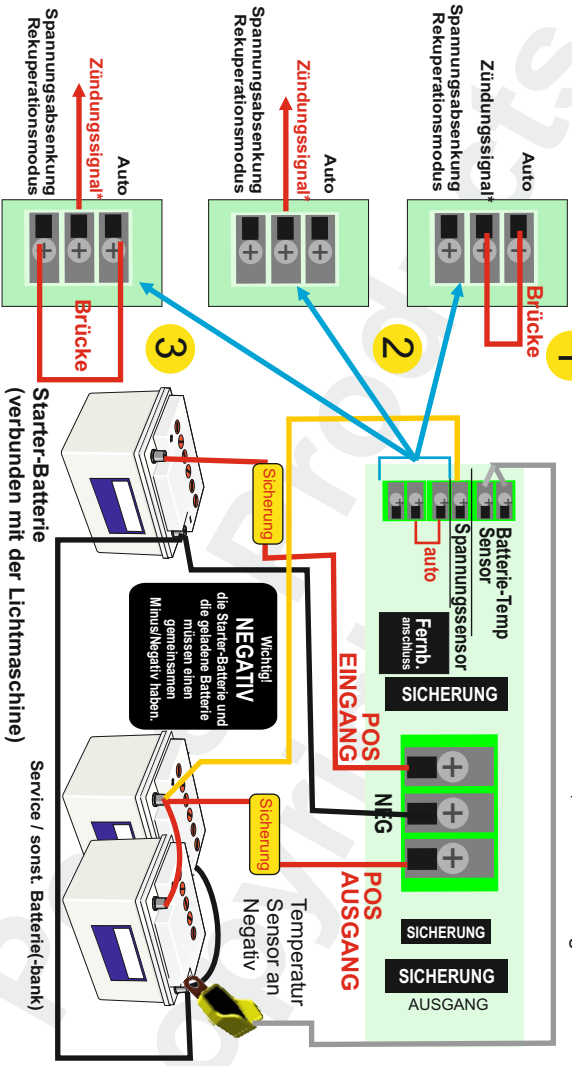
Spannungsabsenkung Rekuperationsmodus
Zündungssignal*
Auto
Brücke
3

Spannungsabsenkung Rekuperationsmodus
Zündungssignal*
Auto
2

Spannungsabsenkung Rekuperationsmodus
Zündungssignal*
Auto
Brücke
1

Batterie-Temp Sensor
Spannungssensor
auto
Fernb. anschluss
SICHERUNG
POS EINGANG
NEG
POS AUSGANG
SICHERUNG
SICHERUNG
AUSGANG

Sicherung
Sicherung

Wichtig!
NEGATIV
die Starter-Batterie und die geladene Batterie müssen einen gemeinsamen Minus/Negativ haben.

Starter-Batterie
(verbunden mit der Lichtmaschine)

Service / sonst. Batterie(-bank)

Temperatur Sensor an Negativ